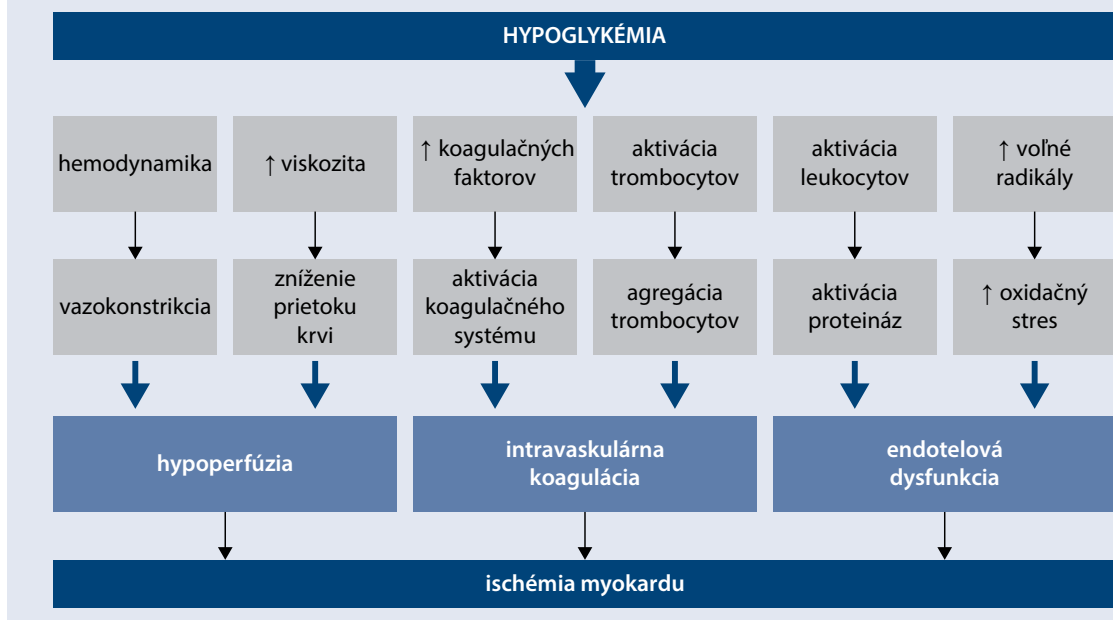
HYPOGLYKÉMIA

hemodynamika

↑ viskozita

↑ koagulačných faktorov

aktivácia trombocytov

aktivácia leukocytov

↑ voľné radikály

vazokonstrikcia

zníženie prietoku krvi

aktivácia koagulačného systému

agregácia trombocytov

aktivácia proteináz

↑ oxidačný stres

hypoperfúzia

intravaskulárna koagulácia

endotelová dysfunkcia

ischémia myokardu